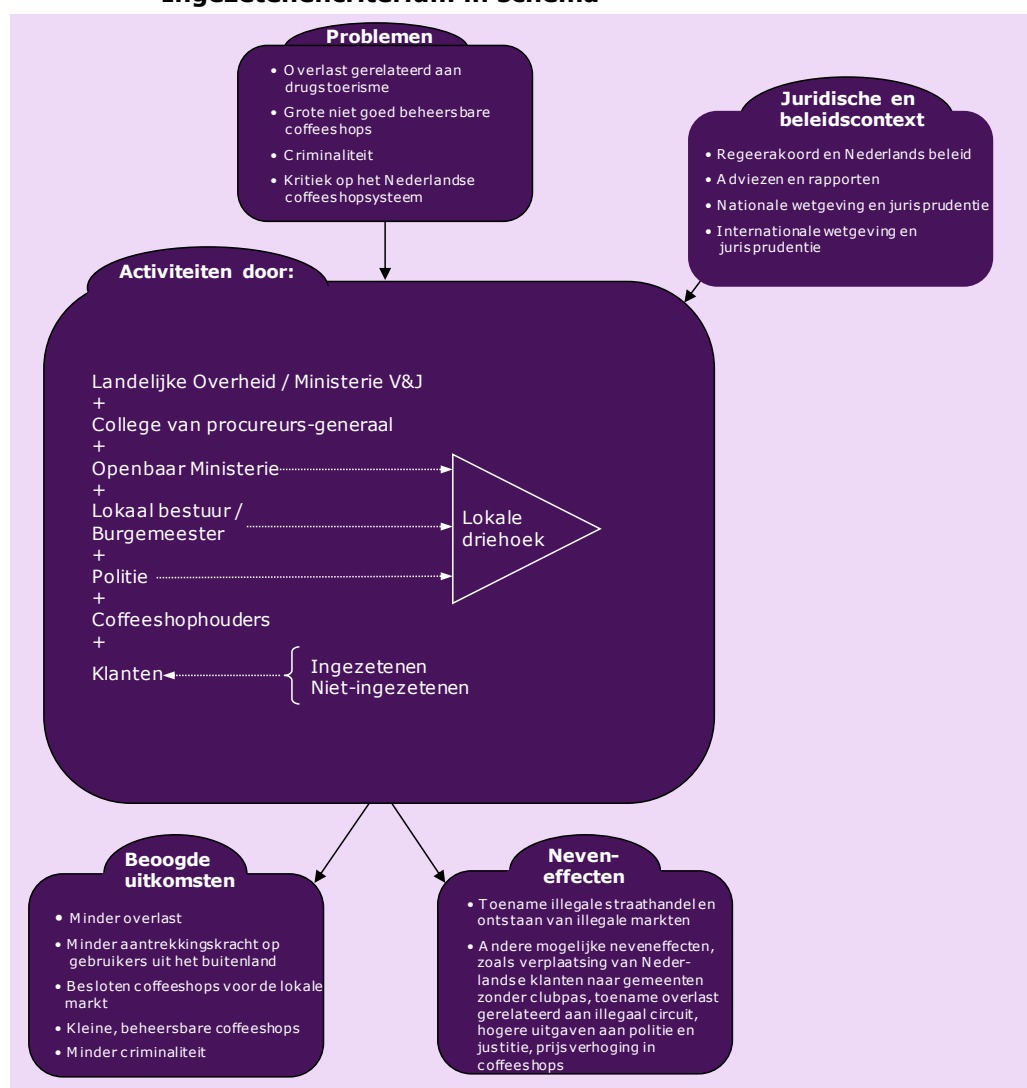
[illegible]

Problemen
• Overlast gerelateerd aan drugstoerisme
• Grote niet goed beheersbare coffeeshops
• Criminaliteit
• Kritiek op het Nederlandse coffeeshopsysteem

Juridische en beleidscontext
• Regeerakoord en Nederlands beleid
• Adviezen en rapporten
• Nationale wetgeving en jurisprudentie
• Internationale wetgeving en jurisprudentie

Activiteiten door:

Landelijke Overheid / Ministerie V&J
+
College van procureurs-generaal
+
Openbaar Ministerie
+
Lokaal bestuur / Burgemeester
+
Politie
+
Coffeeshophouders
+
Klanten

Lokale driehoek

Ingezetenen
Niet-ingezetenen

Beoogde uitkomsten
• Minder overlast
• Minder aantrekkingskracht op gebruikers uit het buitenland
• Besloten coffeeshops voor de lokale markt
• Kleine, beheersbare coffeeshops
• Minder criminaliteit

Neveneffecten
• Toename illegale straathandel en ontstaan van illegale markten
• Andere mogelijke neveneffecten, zoals verplaatsing van Nederlandse klanten naar gemeenten zonder clubpas, toename overlast gerelateerd aan illegaal circuit, hogere uitgaven aan politie en justitie, prijsverhoging in coffeeshops